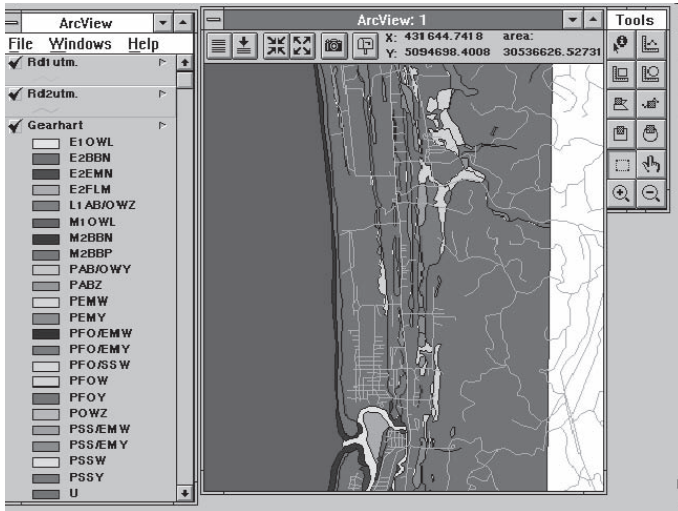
ArcView
File Windows Help
Rd1utm.
Rd2utm.
Gearhart
E1OWL
E2BBN
E2EMN
E2FLM
L1AB/OWZ
M1OWL
M2BBN
M2BBP
PAB/OWY
PABZ
PEMW
PEMY
PFO/EMW
PFO/EMY
PFO/SSW
PFOW
PFOY
POWZ
PSS/EMW
PSS/EMY
PSSW
PSSY
U

ArcView: 1
X: 431644.7418 area:
Y: 5094698.4008 30536626.52731

Tools